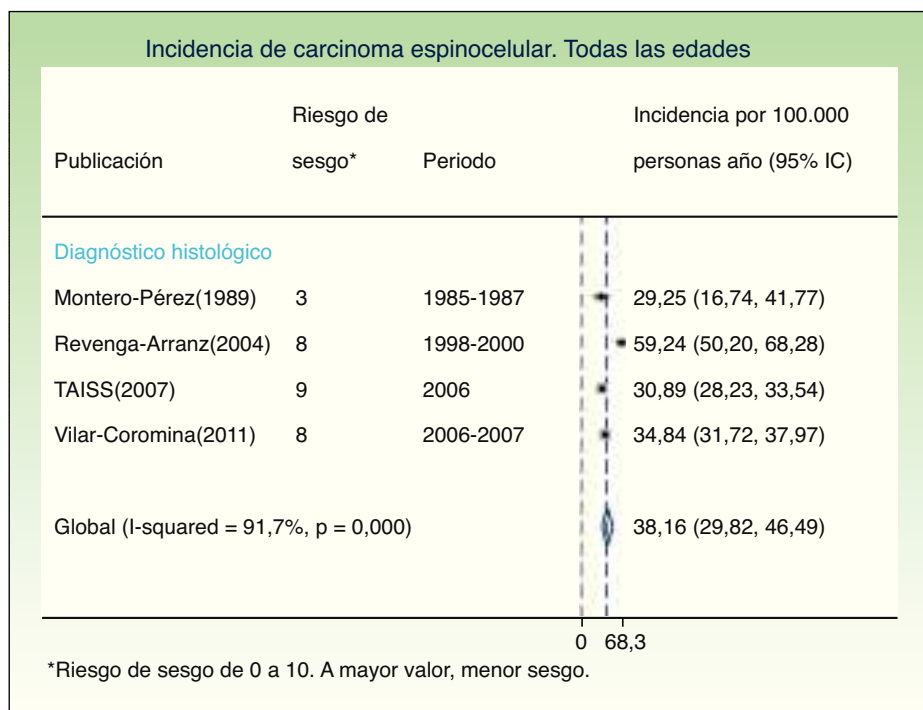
Incidencia de carcinoma espinocelular. Todas las edades

| Publicación | Riesgo de sesgo* | Periodo | Incidencia por 100.000 personas año (95% IC) |
|---|---|---|---|
| Diagnóstico histológico | | | |
| Montero-Pérez(1989) | 3 | 1985-1987 | 29,25 (16,74, 41,77) |
| Revenga-Arranz(2004) | 8 | 1998-2000 | 59,24 (50,20, 68,28) |
| TAISS(2007) | 9 | 2006 | 30,89 (28,23, 33,54) |
| Vilar-Coromina(2011) | 8 | 2006-2007 | 34,84 (31,72, 37,97) |
| Global (I-squared = 91,7%, p = 0,000) | | | 38,16 (29,82, 46,49) |

0 68,3

*Riesgo de sesgo de 0 a 10. A mayor valor, menor sesgo.